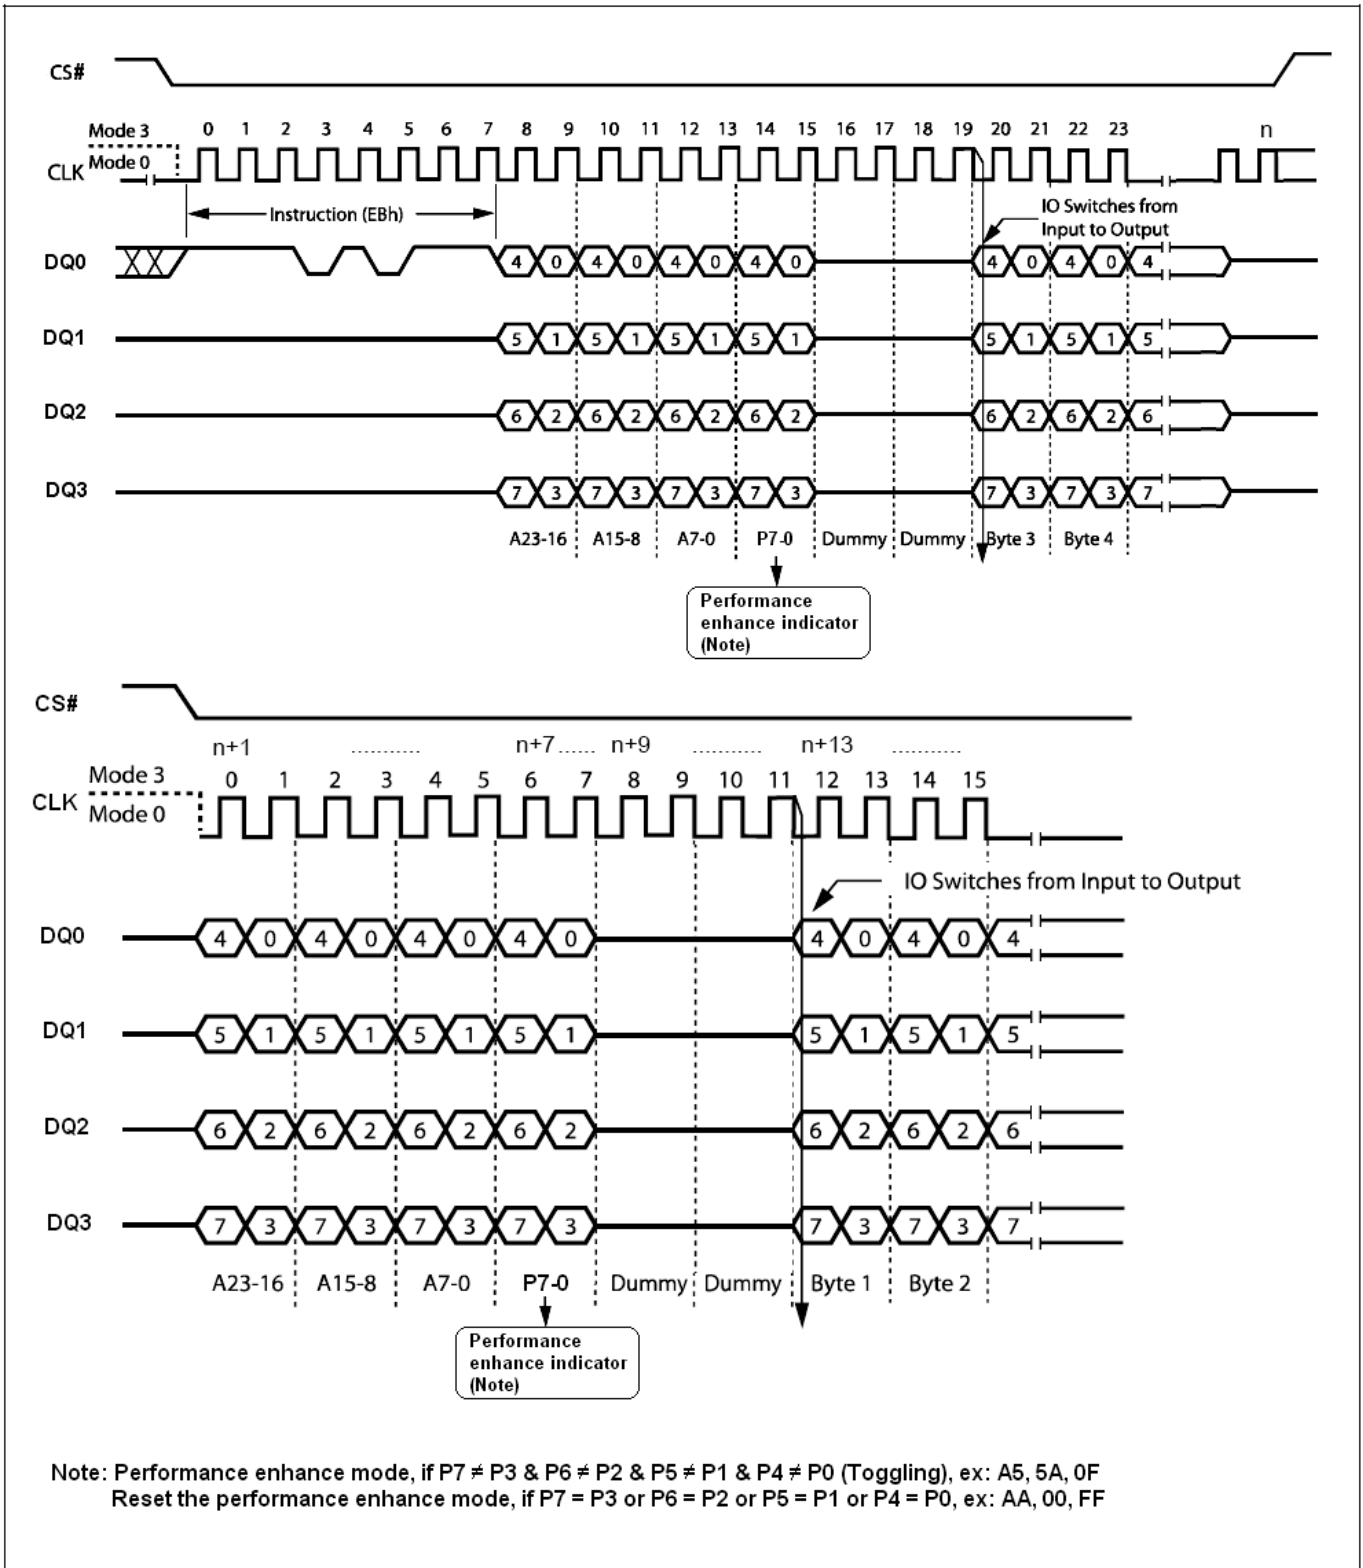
CS#

Mode 3
CLK Mode 0
0 1 2 3 4 5 6 7 8 9 10 11 12 13 14 15 16 17 18 19 20 21 22 23 n

Instruction (EBh)

IO Switches from Input to Output

DQ0 4 0 4 0 4 0 4 0 4 0 4 0 4
DQ1 5 1 5 1 5 1 5 1 5 1 5 1 5
DQ2 6 2 6 2 6 2 6 2 6 2 6 2 6
DQ3 7 3 7 3 7 3 7 3 7 3 7 3 7

A23-16 A15-8 A7-0 P7-0 Dummy Dummy Byte 3 Byte 4

Performance enhance indicator (Note)

CS#

n+1 ........... n+7 ...... n+9 ........... n+13 ...........
Mode 3
CLK Mode 0
0 1 2 3 4 5 6 7 8 9 10 11 12 13 14 15

IO Switches from Input to Output

DQ0 4 0 4 0 4 0 4 0 4 0 4 0 4
DQ1 5 1 5 1 5 1 5 1 5 1 5 1 5
DQ2 6 2 6 2 6 2 6 2 6 2 6 2 6
DQ3 7 3 7 3 7 3 7 3 7 3 7 3 7

A23-16 A15-8 A7-0 P7-0 Dummy Dummy Byte 1 Byte 2

Performance enhance indicator (Note)

Note: Performance enhance mode, if P7 ≠ P3 & P6 ≠ P2 & P5 ≠ P1 & P4 ≠ P0 (Toggling), ex: A5, 5A, 0F
Reset the performance enhance mode, if P7 = P3 or P6 = P2 or P5 = P1 or P4 = P0, ex: AA, 00, FF